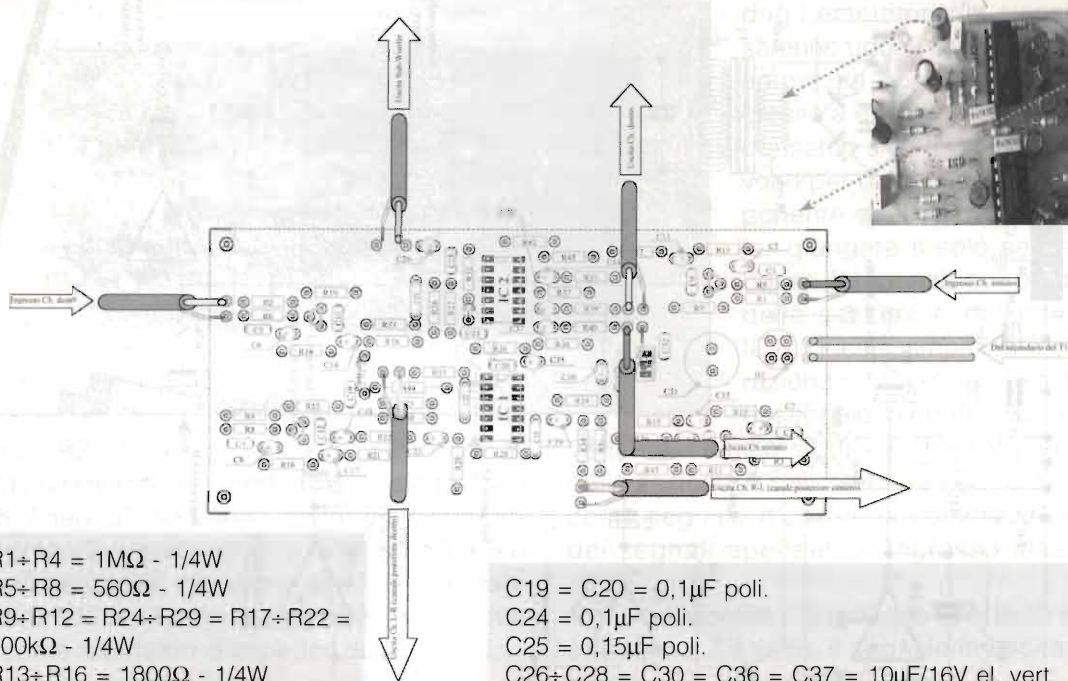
Uscita Sub-Woofer

Uscita Ch. destro

Ingresso Ch. destro

Ingresso Ch. sinistro

Dal secondario del T1

Uscita Ch. sinistro

Uscita Ch. R-L (canale posteriore sinistro)

Uscita Ch. L-R (canale posteriore destro)

IC1

IC2

R1÷R4 = 1M$\Omega$ - 1/4W
R5÷R8 = 560$\Omega$ - 1/4W
R9÷R12 = R24÷R29 = R17÷R22 = 100k$\Omega$ - 1/4W
R13÷R16 = 1800$\Omega$ - 1/4W

C19 = C20 = 0,1$\mu$F poli.
C24 = 0,1$\mu$F poli.
C25 = 0,15$\mu$F poli.
C26÷C28 = C30 = C36 = C37 = 10$\mu$F/16V el. vert.